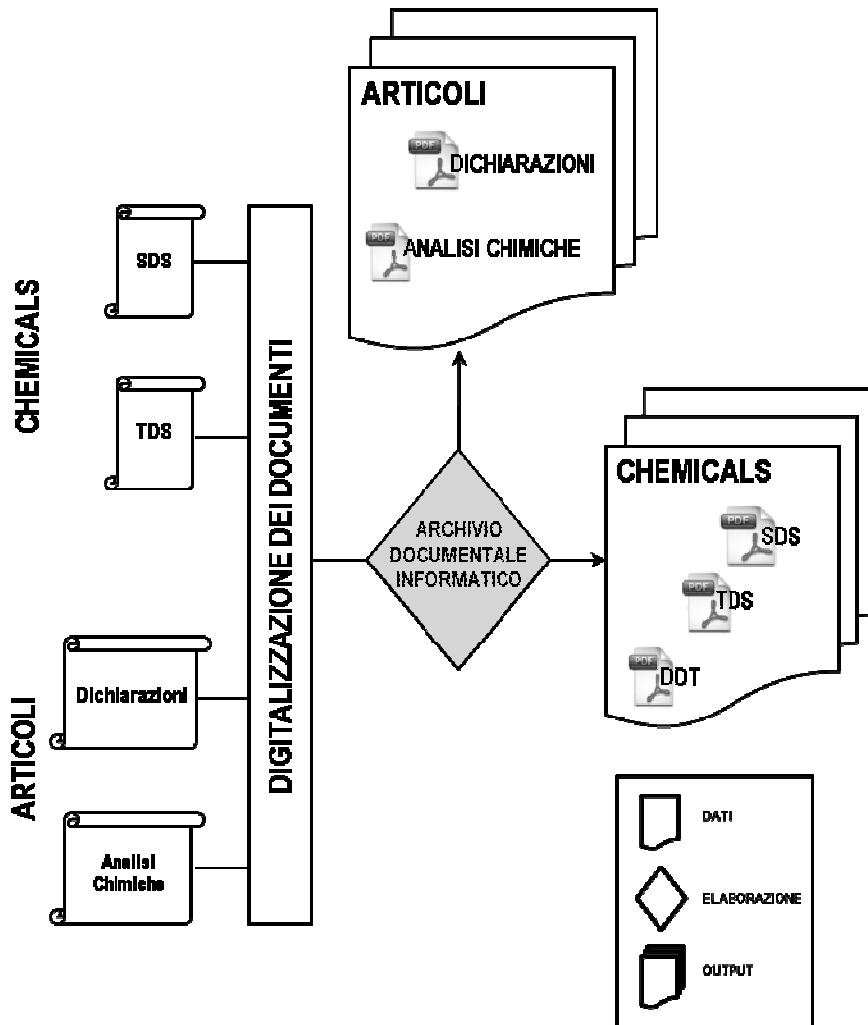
CHEMICALS

SDS

TDS

ARTICOLI

Dichiarazioni

Analisi Chimiche

DIGITALIZZAZIONE DEI DOCUMENTI

ARCHIVIO DOCUMENTALE INFORMATICO

ARTICOLI

PDF DICHIARAZIONI

PDF ANALISI CHIMICHE

CHEMICALS

PDF SDS

PDF TDS

PDF DDT

DATI

ELABORAZIONE

OUTPUT